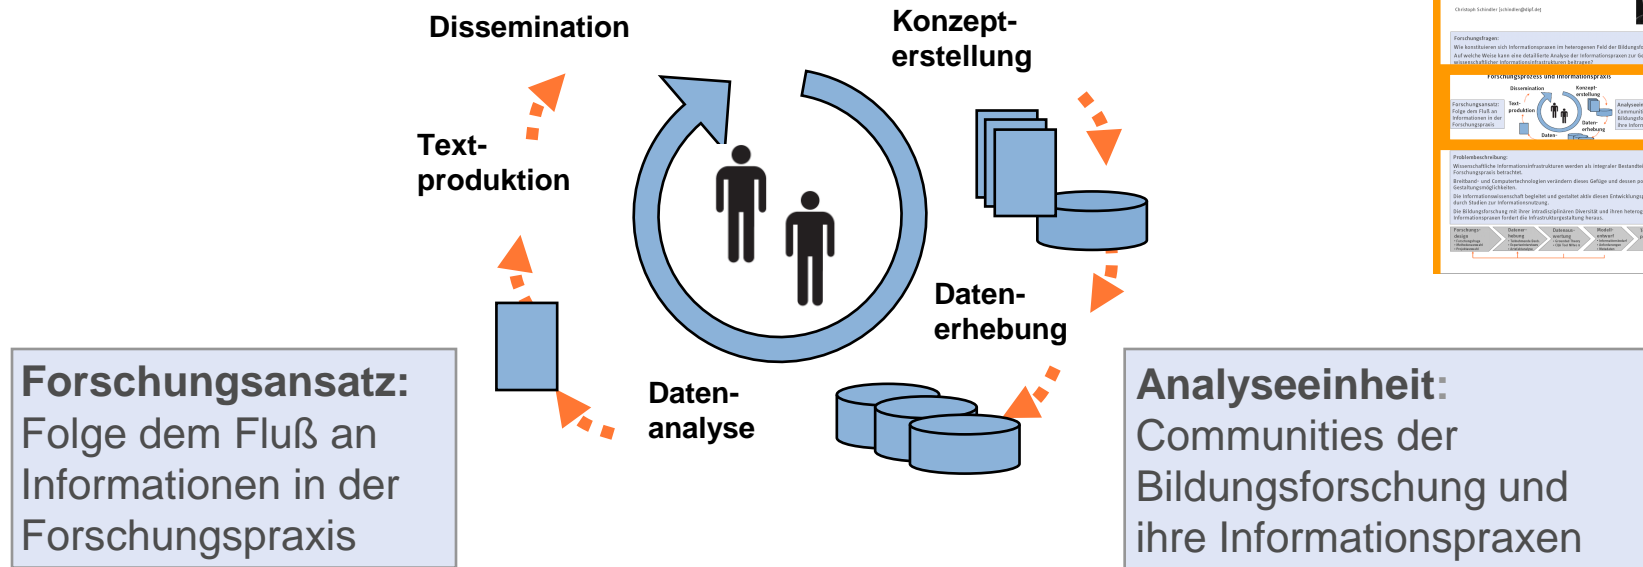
Dissemination

Konzepterstellung

Textproduktion

Datenerhebung

Datenanalyse

Forschungsansatz: Folge dem Fluß an Informationen in der Forschungspraxis

Analyseeinheit: Communities der Bildungsforschung und ihre Informationspraxen

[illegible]